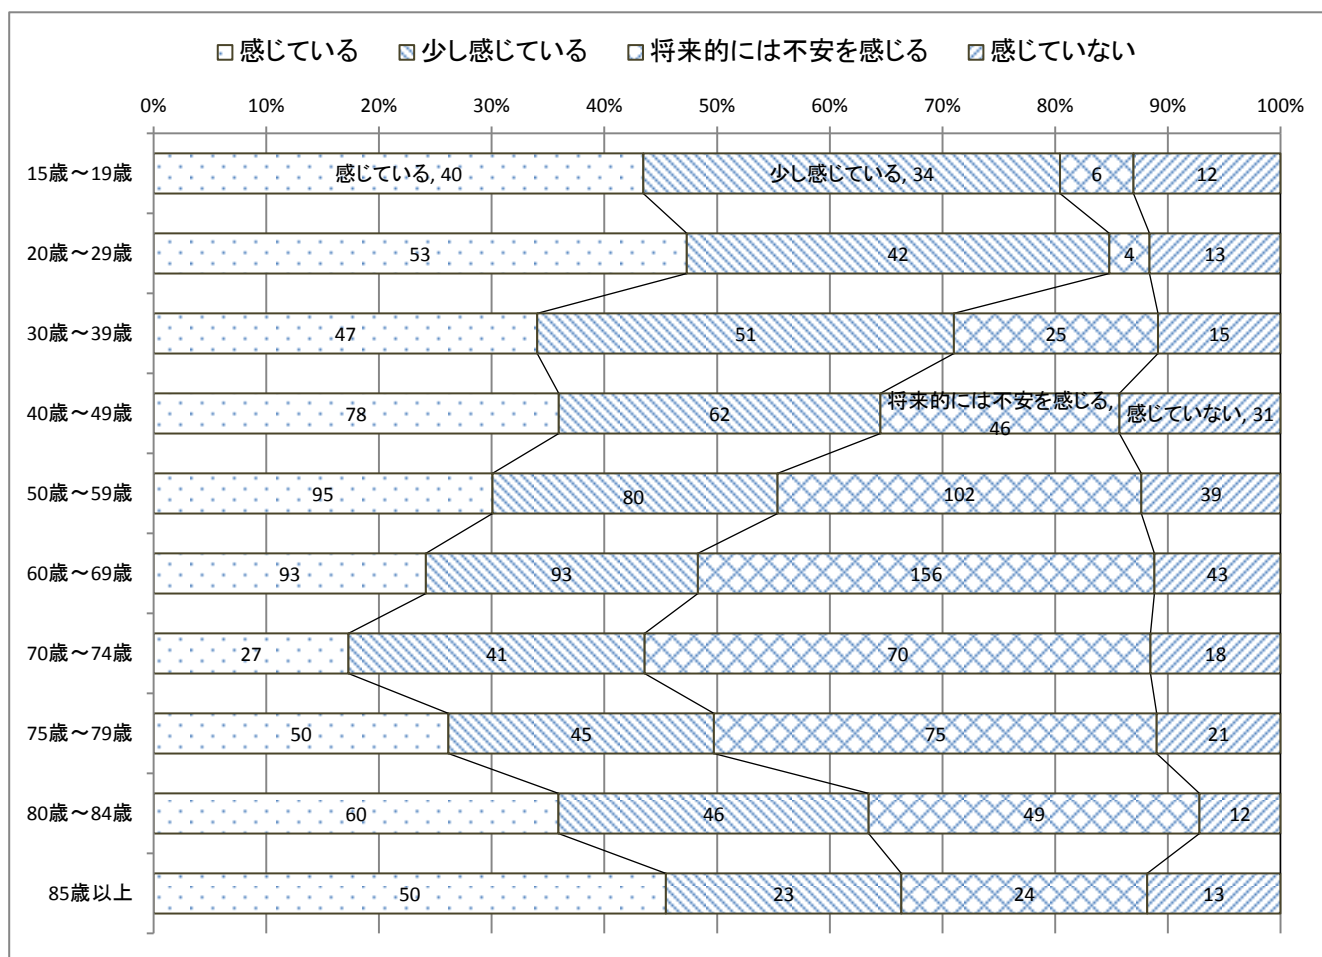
□感じている　▧少し感じている　▨将来的には不安を感じる　▨感じていない

0%　10%　20%　30%　40%　50%　60%　70%　80%　90%　100%

| | 感じている | 少し感じている | 将来的には不安を感じる | 感じていない |
|---|---|---|---|---|
| 15歳～19歳 | 感じている, 40 | 少し感じている, 34 | 6 | 12 |
| 20歳～29歳 | 53 | 42 | 4 | 13 |
| 30歳～39歳 | 47 | 51 | 25 | 15 |
| 40歳～49歳 | 78 | 62 | 将来的には不安を感じる, 46 | 感じていない, 31 |
| 50歳～59歳 | 95 | 80 | 102 | 39 |
| 60歳～69歳 | 93 | 93 | 156 | 43 |
| 70歳～74歳 | 27 | 41 | 70 | 18 |
| 75歳～79歳 | 50 | 45 | 75 | 21 |
| 80歳～84歳 | 60 | 46 | 49 | 12 |
| 85歳以上 | 50 | 23 | 24 | 13 |